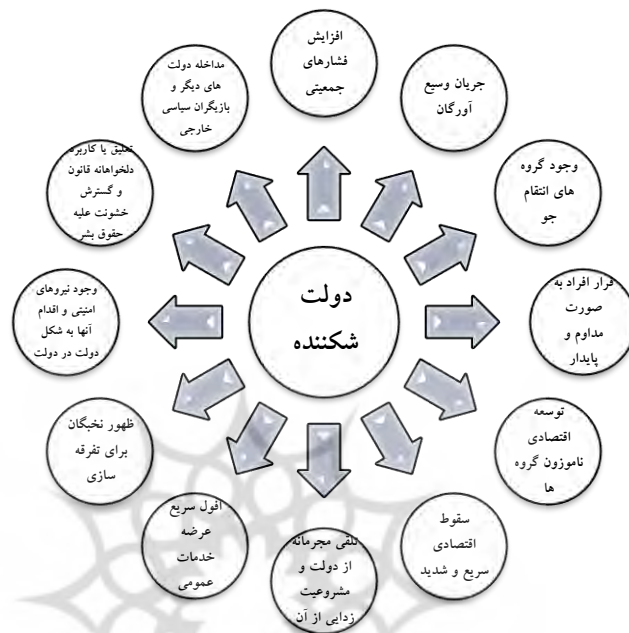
دولت شکننده

افزایش فشارهای جمعیتی

جریان وسیع آورگان

وجود گروه های انتقام جو

فرار افراد به صورت مداوم و پایدار

توسعه اقتصادی ناموزون گروه ها

سقوط اقتصادی سریع و شدید

تلقی مجرمانه از دولت و مشروعیت زدایی از آن

افول سریع عرضه خدمات عمومی

ظهور نخبگان برای تفرقه سازی

وجود نیروهای امنیتی و اقدام آنها به شکل دولت در دولت

تعلیق یا کاربرد دلخواهانه قانون و گسترش خشونت علیه حقوق بشر

مداخله دولت های دیگر و بازیگران سیاسی خارجی